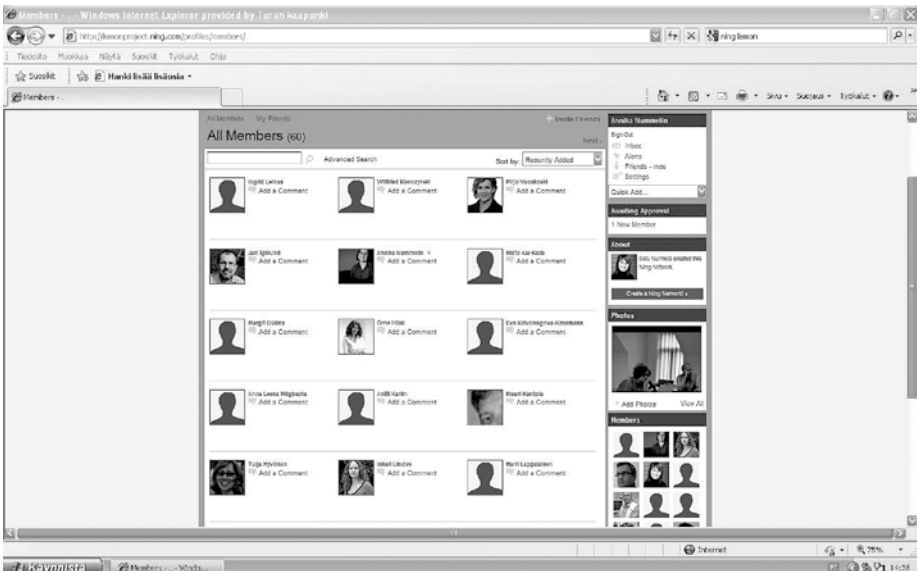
Members - ... - Windows Internet Explorer provided by Turun kaupunki

http://lemonproject.ning.com/profiles/members/

ning lemon

Tiedosto Muokkaa Näytä Suosikit Työkalut Ohje

Suosikit Hanki lisää lisäosia

Members - ...

Sivu Suojaus Työkalut

All Members My Friends

Invite Friends

All Members (60)

Next

Advanced Search

Sort by: Recently Added

Ingrid Lehne
Add a Comment

Wilfried Kienzewski
Add a Comment

Pirjo Vesakoski
Add a Comment

Jari Sjölund
Add a Comment

Annika Nummelin
Add a Comment

Mirja Ala-Kulla
Add a Comment

Margit Dobbe
Add a Comment

Õnne Pillak
Add a Comment

Eva Kirvesniegova-Kitselkine
Add a Comment

Anna Leena Riitgbacka
Add a Comment

Antti Karlin
Add a Comment

Mauri Kantola
Add a Comment

Tuija Hyvönen
Add a Comment

Inkeri Lindve
Add a Comment

Hurri Lappalainen
Add a Comment

Annika Nummelin

Sign Out
Inbox
Alerts
Friends - Invite
Settings

Quick Add...

Awaiting Approval

1 New Member

About

Satu Nurmela created this Ning Network.

Create a Ning Network!

Photos

Add Photos
View All

Members

Internet

75%

Käynnistä

Members - ... - Windo...

14:58